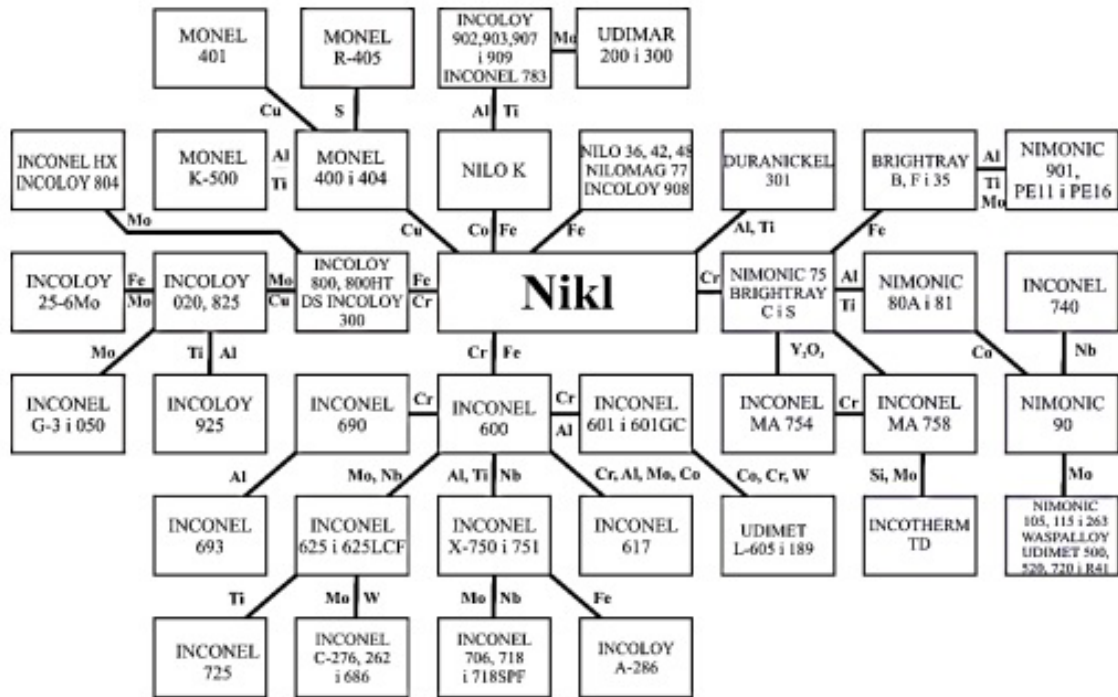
MONEL 401

MONEL R-405

INCOLOY 902, 903, 907 i 909 INCONEL 783

Mo

UDIMAR 200 i 300

Cu

S

Al

Ti

INCONEL HX INCOLOY 804

MONEL K-500

Al

Ti

MONEL 400 i 404

NILO K

NILO 36, 42, 48 NILOMAG 77 INCOLOY 908

DURANICKEL 301

BRIGHTRAY B, F i 35

Al

Ti

Mo

NIMONIC 901, PE11 i PE16

Mo

Cu

Co

Fe

Fe

Al, Ti

Fe

INCOLOY 25-6Mo

Fe

Mo

INCOLOY 020, 825

Mo

Cu

INCOLOY 800, 800HT DS INCOLOY 300

Fe

Cr

Nikl

Cr

NIMONIC 75 BRIGHTRAY C i S

Al

Ti

NIMONIC 80A i 81

INCONEL 740

Mo

Ti

Al

Cr

Fe

$Y_2O_3$

Co

Nb

INCONEL G-3 i 050

INCOLOY 925

INCONEL 690

Cr

INCONEL 600

Cr

Al

INCONEL 601 i 601GC

INCONEL MA 754

Cr

INCONEL MA 758

NIMONIC 90

Al

Mo, Nb

Al, Ti

Nb

Cr, Al, Mo, Co

Co, Cr, W

Si, Mo

Mo

INCONEL 693

INCONEL 625 i 625LCF

INCONEL X-750 i 751

INCONEL 617

UDIMET L-605 i 189

INCOTHERM TD

NIMONIC 105, 115 i 263 WASPALLOY UDIMET 500, 520, 720 i R41

Ti

Mo

W

Mo

Nb

Fe

INCONEL 725

INCONEL C-276, 262 i 686

INCONEL 706, 718 i 718SPF

INCOLOY A-286